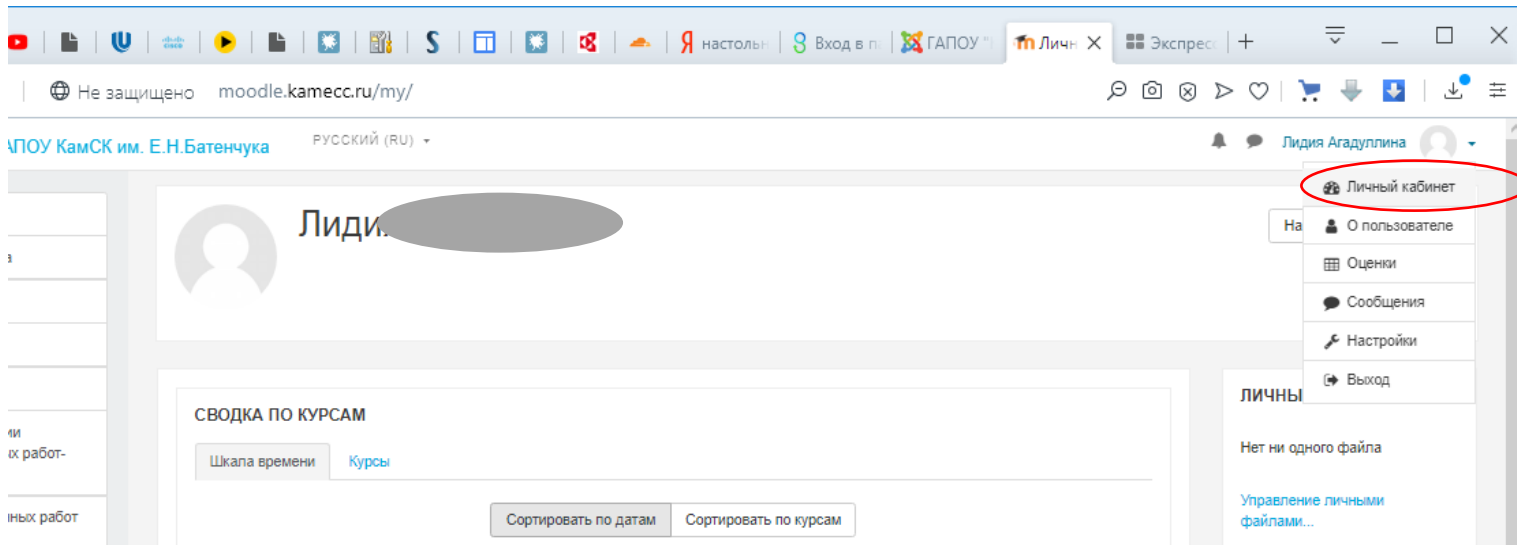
Я настольн | Вход в п | ГАПОУ "| Личн × | Экспресс | +

Не защищено moodle.kamecc.ru/my/

ГАПОУ КамСК им. Е.Н.Батенчука РУССКИЙ (RU)

Лидия Агадуллина

Личный кабинет
О пользователе
Оценки
Сообщения
Настройки
Выход

а

ми
х работ-

ных работ

Лиди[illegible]

На

СВОДКА ПО КУРСАМ

Шкала времени
Курсы

Сортировать по датам
Сортировать по курсам

ЛИЧНЫ

Нет ни одного файла

Управление личными файлами...